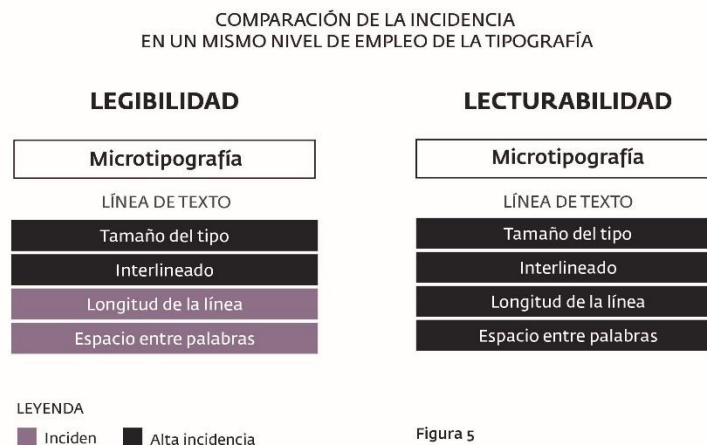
COMPARACIÓN DE LA INCIDENCIA
EN UN MISMO NIVEL DE EMPLEO DE LA TIPOGRAFÍA

LEGIBILIDAD

Microtipografía

LÍNEA DE TEXTO

Tamaño del tipo

Interlineado

Longitud de la línea

Espacio entre palabras

LECTURABILIDAD

Microtipografía

LÍNEA DE TEXTO

Tamaño del tipo

Interlineado

Longitud de la línea

Espacio entre palabras

LEYENDA

Inciden

Alta incidencia

Figura 5